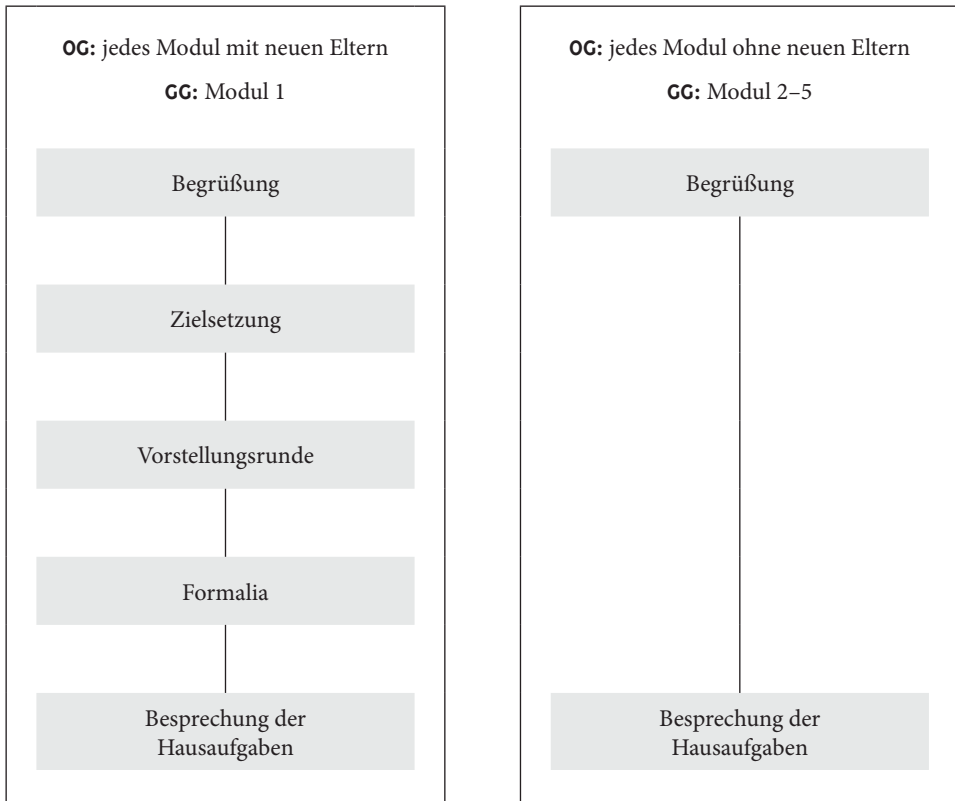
**OG:** jedes Modul mit neuen Eltern

**GG:** Modul 1

Begrüßung

Zielsetzung

Vorstellungsrunde

Formalia

Besprechung der Hausaufgaben

**OG:** jedes Modul ohne neuen Eltern

**GG:** Modul 2–5

Begrüßung

Besprechung der Hausaufgaben